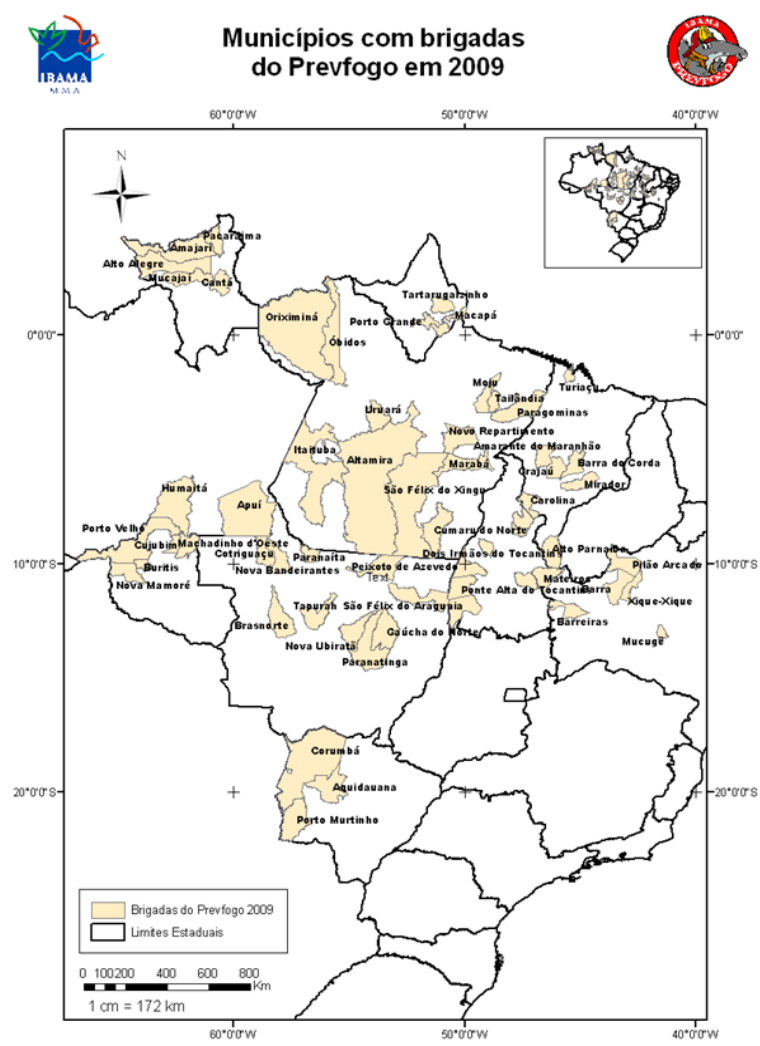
IBAMA
MMA

Municípios com brigadas do Prevfogo em 2009

IBAMA
PREVFOGO

60°0'0"W
50°0'0"W
40°0'0"W

N

Pacaraima
Amajari
Alto Alegre
Mucajaí
Cantá
Tartarugalzinho
Macapá
Oriximiná
Porto Grande
Óbidos
Moju
Turiaçu
Tailândia
Paragominas
Uruará
Novo Repartimento
Amarante do Maranhão
Itaituba
Altamira
Marabá
Grajaú
Barra do Corda
Mirador
São Félix do Xingu
Carolina
Humaitá
Apuí
Cumaru do Norte
Porto Velho
Cujubim
Machadinho d'Oeste
Cotriguaçu
Paranaíta
Dois Irmãos do Tocantins
Alto Parnaíba
Pilão Arcado
Buritis
Nova Bandeirantes
Peixoto de Azevedo
Text
Mateiros
Barra
Nova Mamoré
Tapurah
São Félix do Araguaia
Ponte Alta do Tocantins
Xique-Xique
Brasnorte
Gaúcha do Norte
Barreiras
Nova Ubiratã
Mucugê
Paranatinga
Corumbá
Aquidauana
Porto Murtinho

0°0'0"
0°0'0"
10°0'0"S
10°0'0"S
20°0'0"S
20°0'0"S

Brigadas do Prevfogo 2009
Limites Estaduais

0 100200 400 600 800 Km
1 cm = 172 km

60°0'0"W
50°0'0"W
40°0'0"W